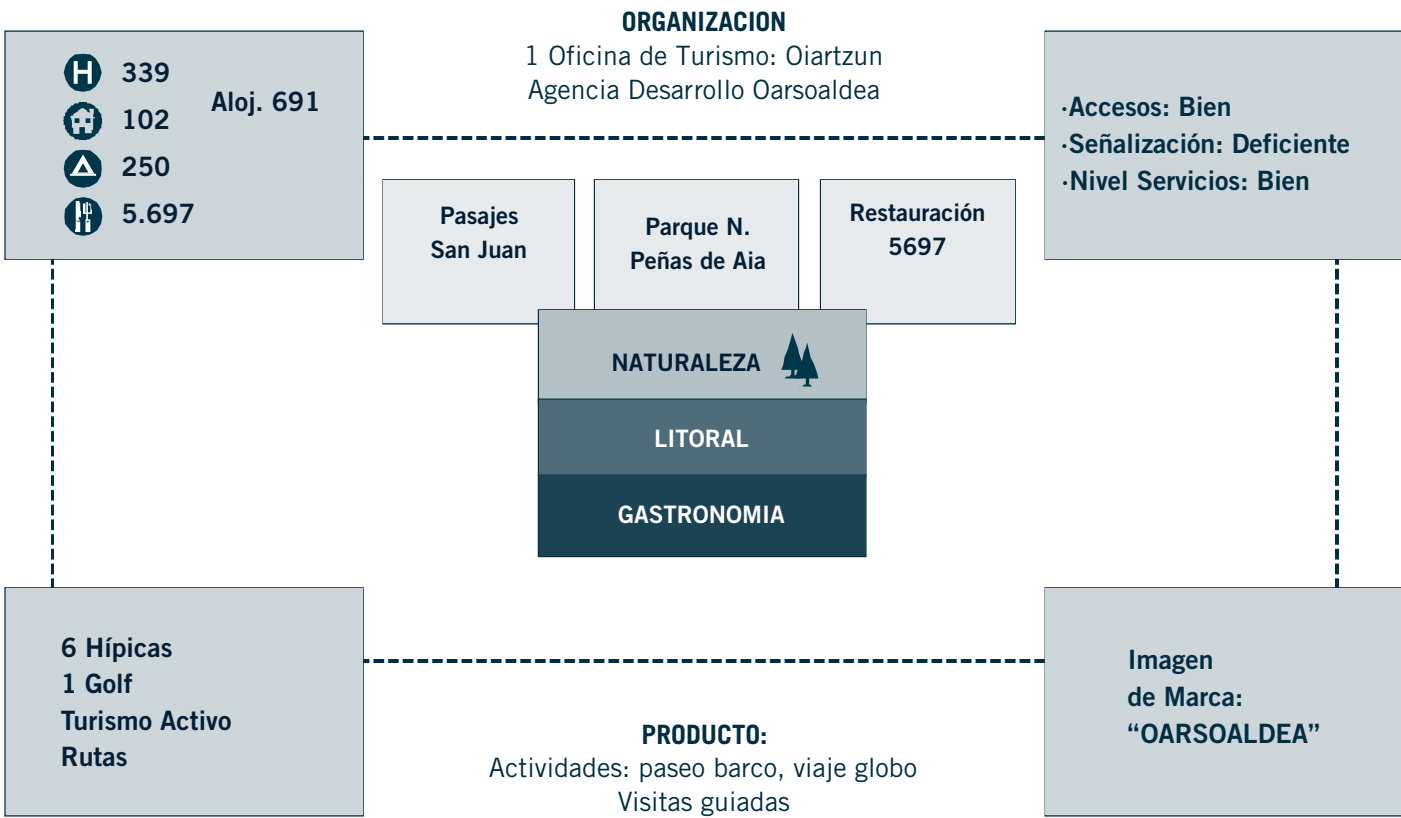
ORGANIZACION
1 Oficina de Turismo: Oiartzun
Agencia Desarrollo Oarsoaldea

339
102
250
5.697
Aloj. 691

·Accesos: Bien
·Señalización: Deficiente
·Nivel Servicios: Bien

Pasajes San Juan

Parque N. Peñas de Aia

Restauración 5697

NATURALEZA

LITORAL

GASTRONOMIA

6 Hípicas
1 Golf
Turismo Activo
Rutas

Imagen de Marca: “OARSOALDEA”

PRODUCTO:
Actividades: paseo barco, viaje globo
Visitas guiadas